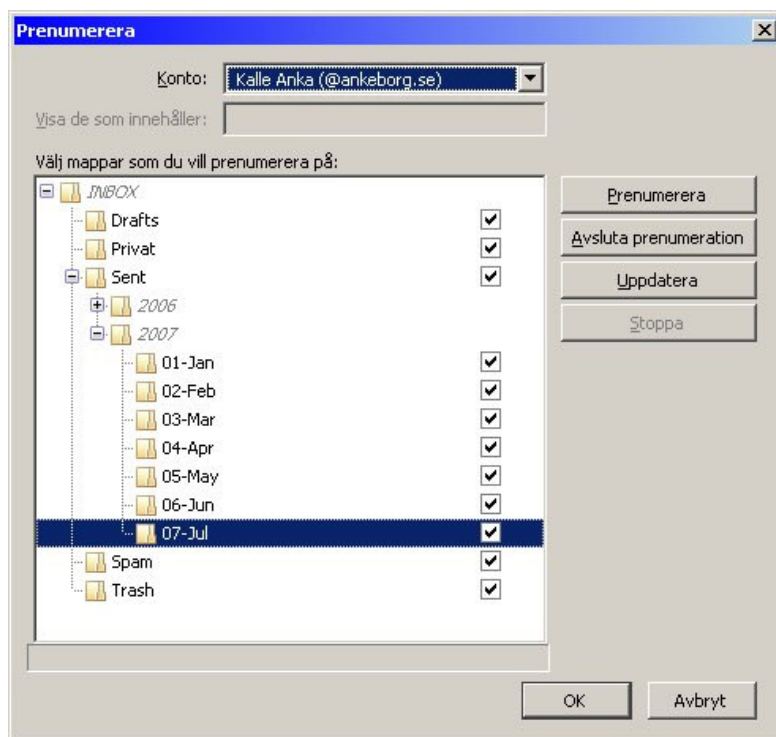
Prenumerera

Konto: Kalle Anka (@ankeborg.se)

Visa de som innehåller:

Välj mappar som du vill prenumerera på:

INBOX
Drafts
Privat
Sent
2006
2007
01-Jan
02-Feb
03-Mar
04-Apr
05-May
06-Jun
07-Jul
Spam
Trash

Prenumerera
Avsluta prenumeration
Uppdatera
Stoppa

OK
Avbryt